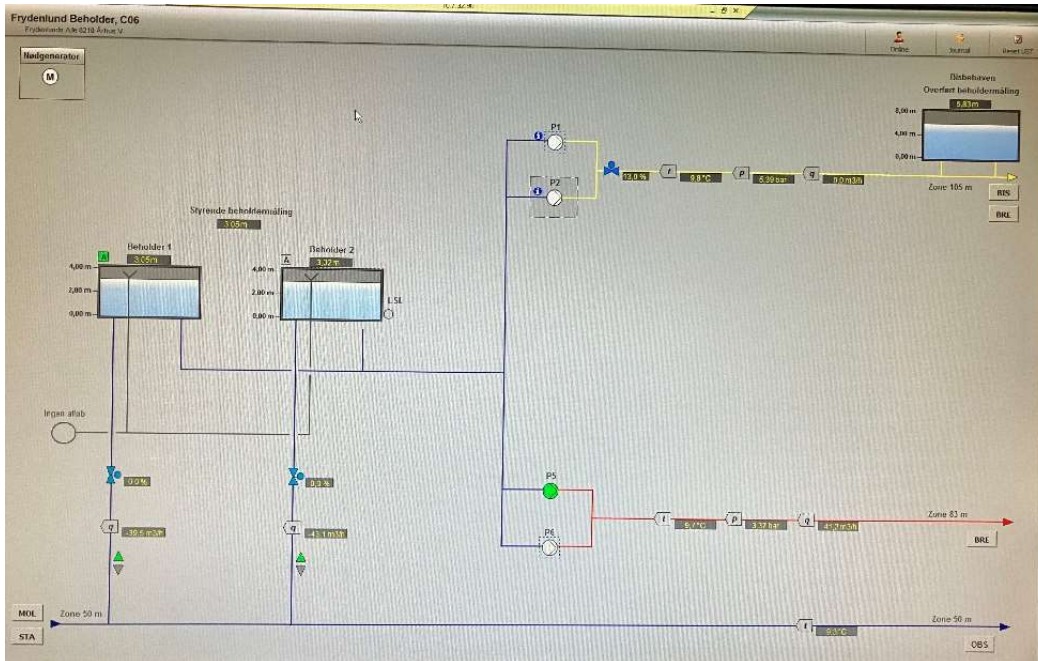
Frydenlund Beholder, C06
Frydenlunds Alle 8210 Århus V

Online
Journal
Reset UST

Nødgenerator
M

Bisbehaven
Overført beholdermåling
5,83m
8,00 m
4,00 m
0,00 m

P1
P2
13,0 %
t
9,8 °C
p
5,39 bar
q
0,0 m3/h
Zone 105 m
BIS
BRE

Styrende beholdermåling
3,05m

Beholder 1
A
3,05m
4,00 m
2,00 m
0,00 m

Beholder 2
A
3,32m
4,00 m
2,00 m
0,00 m
LSL

Ingen afløb

0,0 %
q
39,6 m3/h

0,0 %
q
43,1 m3/h

P5
P6
t
9,7 °C
p
3,37 bar
q
47,3 m3/h
Zone 83 m
BRE

MOL
STA
Zone 50 m
Zone 50 m
t
9,5 °C
OBS